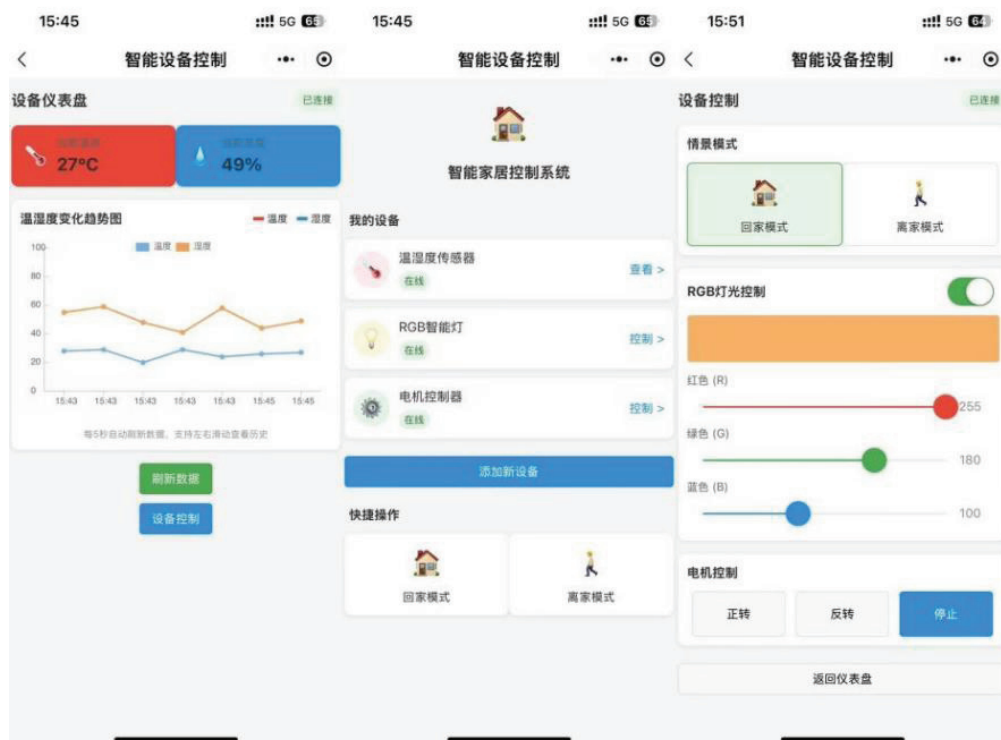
15:45 5G 65

智能设备控制

设备仪表盘

已连接

当前温度
27°C

当前湿度
49%

温湿度变化趋势图

温度 湿度

温度 湿度

100
80
60
40
20
0

15:43 15:43 15:43 15:43 15:43 15:45 15:45

每5秒自动刷新数据，支持左右滑动查看历史

刷新数据

设备控制

15:45 5G 65

智能设备控制

智能家居控制系统

我的设备

温湿度传感器
在线
查看 >

RGB智能灯
在线
控制 >

电机控制器
在线
控制 >

添加新设备

快捷操作

回家模式

离家模式

15:51 5G 64

智能设备控制

设备控制

已连接

情景模式

回家模式

离家模式

RGB灯光控制

红色 (R)
255

绿色 (G)
180

蓝色 (B)
100

电机控制

正转

反转

停止

返回仪表盘